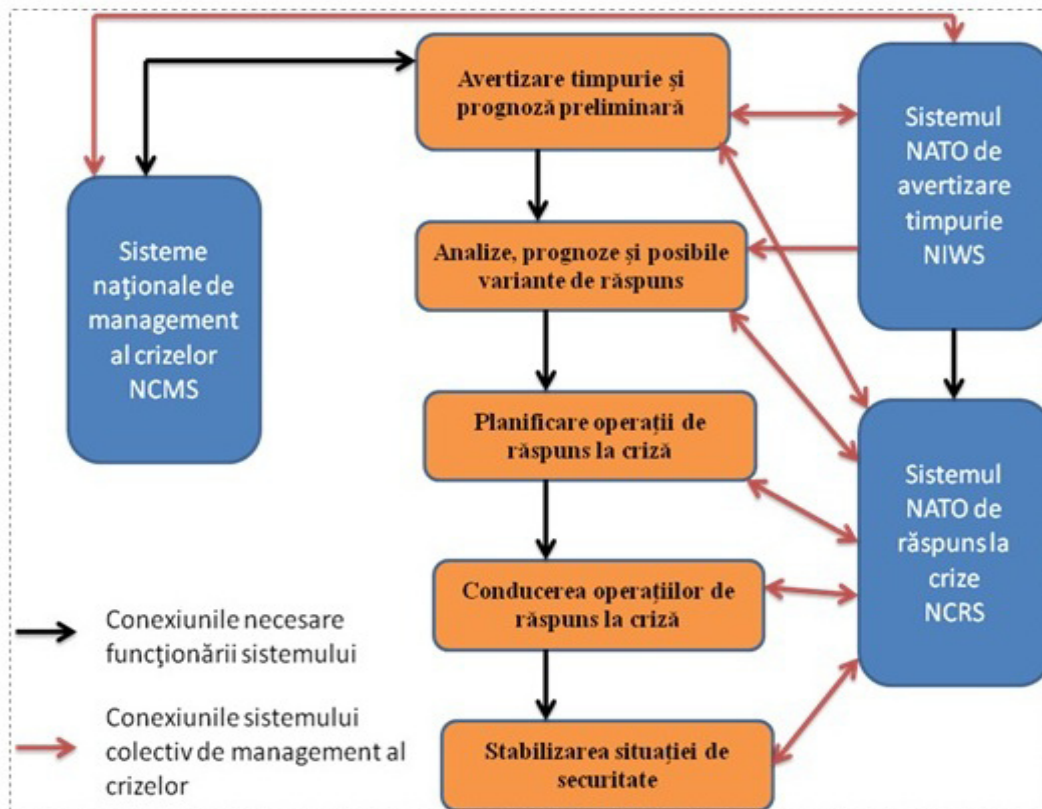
Sisteme naţionale de management al crizelor NCMS

Avertizare timpurie și prognoză preliminară

Analize, prognoze și posibile variante de răspuns

Planificare operații de răspuns la criză

Conducerea operațiilor de răspuns la criză

Stabilizarea situației de securitate

Sistemul NATO de avertizare timpurie NIWS

Sistemul NATO de răspuns la crize NCRS

Conexiunile necesare funcţionării sistemului

Conexiunile sistemului colectiv de management al crizelor